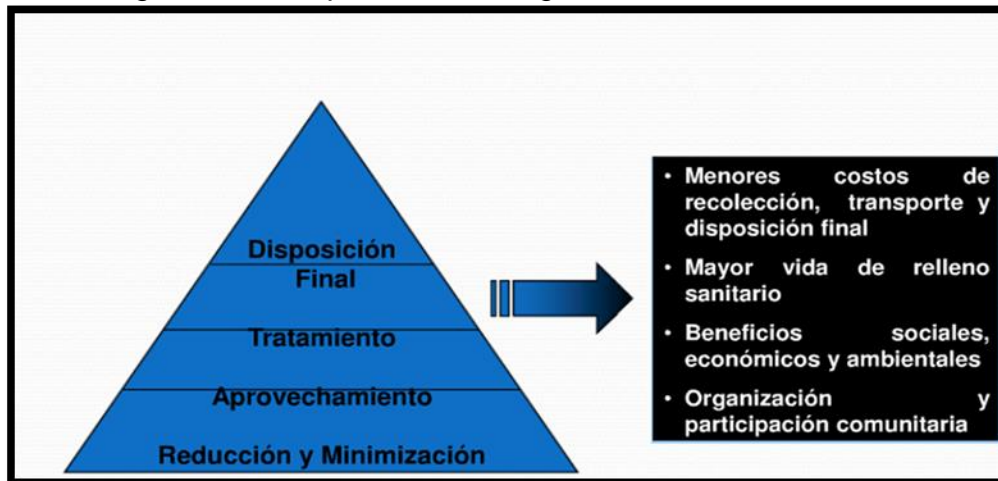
Disposición Final

Tratamiento

Aprovechamiento

Reducción y Minimización

• Menores costos de recolección, transporte y disposición final
• Mayor vida de relleno sanitario
• Beneficios sociales, económicos y ambientales
• Organización y participación comunitaria